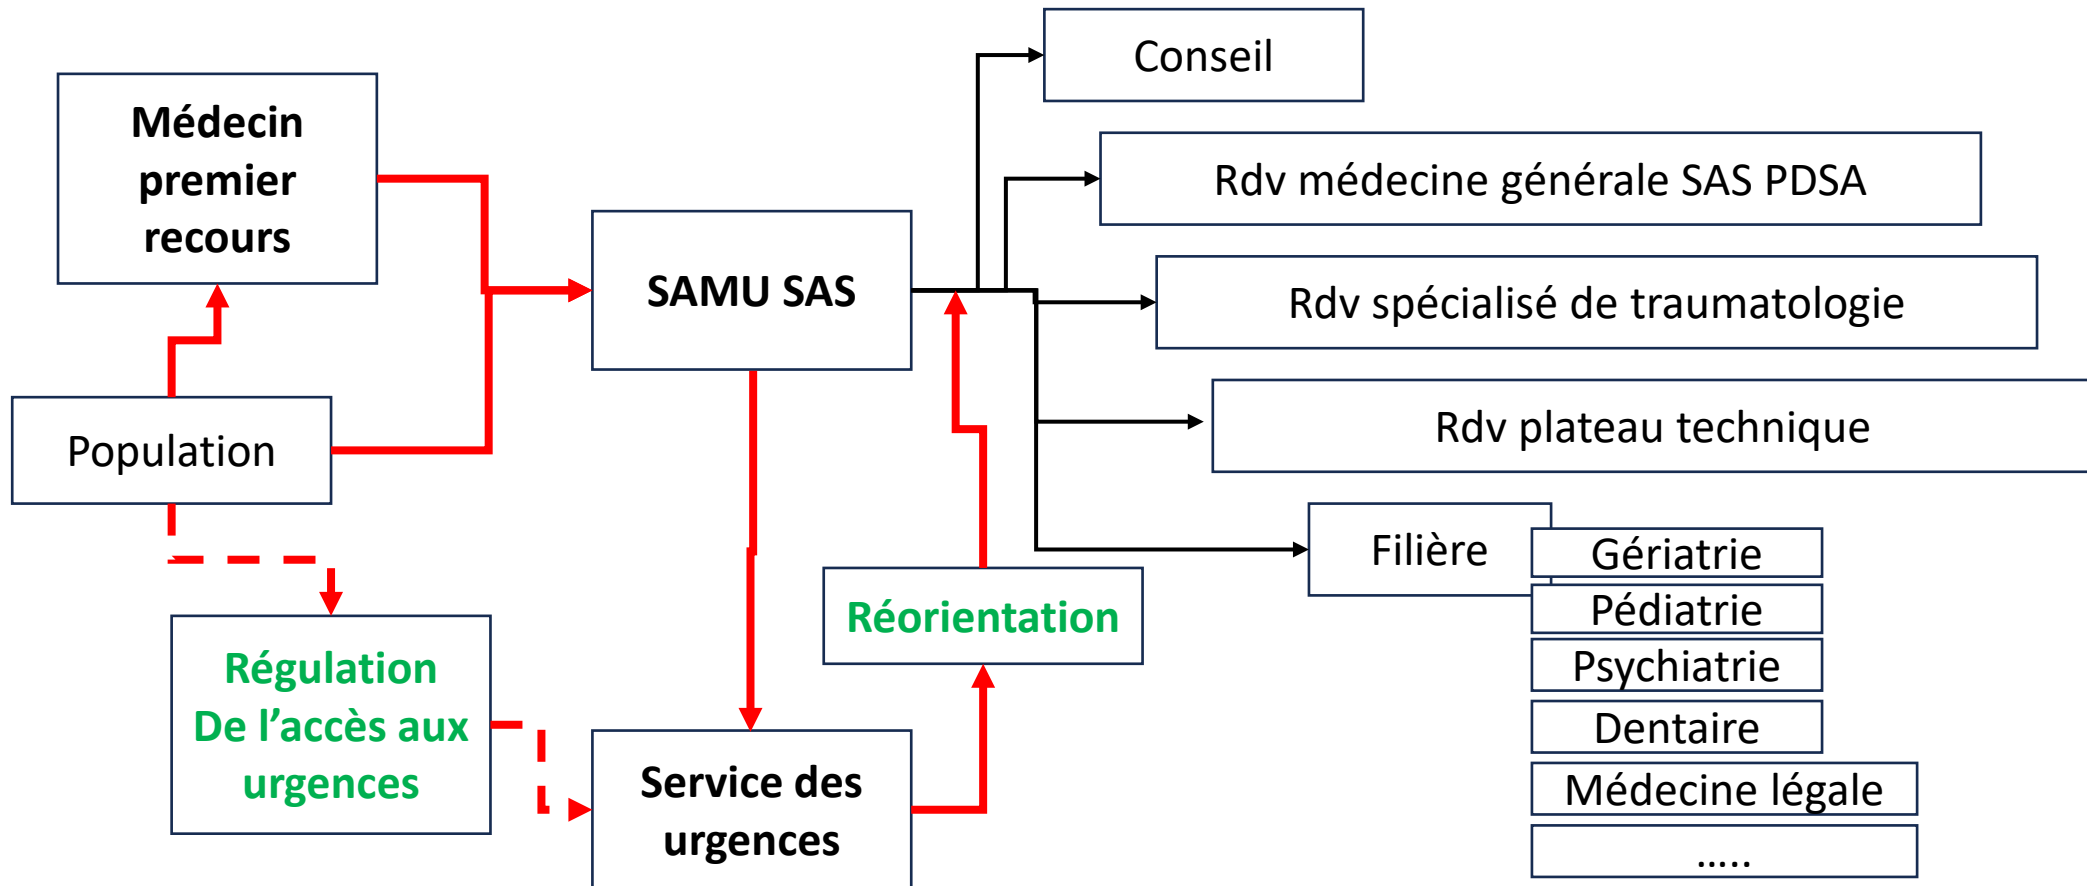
Médecin premier recours

Population

SAMU SAS

Conseil

Rdv médecine générale SAS PDSA

Rdv spécialisé de traumatologie

Rdv plateau technique

Filière

Gériatrie

Pédiatrie

Psychiatrie

Dentaire

Médecine légale

.....

Réorientation

Régulation De l’accès aux urgences

Service des urgences